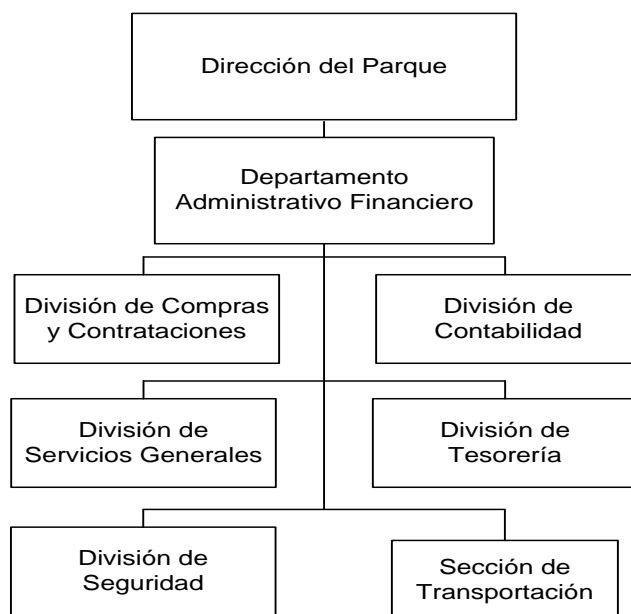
Dirección del Parque

Departamento Administrativo Financiero

División de Compras y Contrataciones

División de Contabilidad

División de Servicios Generales

División de Tesorería

División de Seguridad

Sección de Transportación